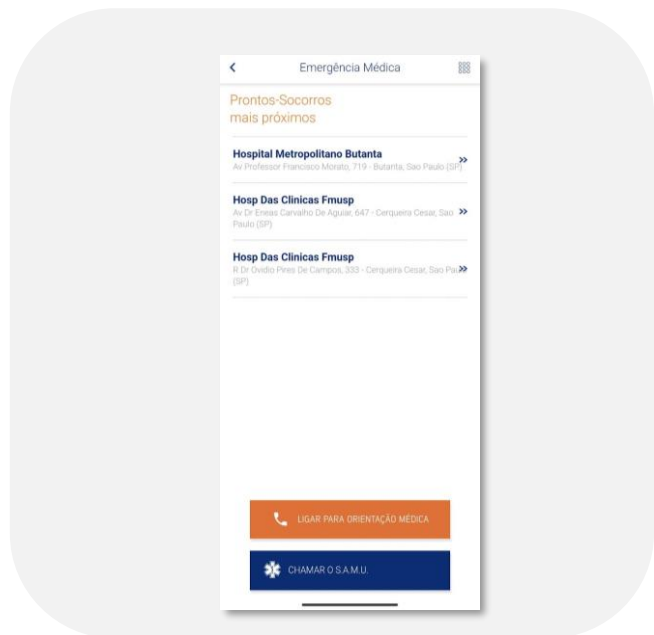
Emergência Médica

Prontos-Socorros mais próximos

Hospital Metropolitano Butanta
Av Professor Francisco Morato, 719 - Butanta, Sao Paulo (SP)

Hosp Das Clinicas Fmusp
Av Dr Eneas Carvalho De Aguiar, 647 - Cerqueira Cesar, Sao Paulo (SP)

Hosp Das Clinicas Fmusp
R Dr Ovidio Pires De Campos, 333 - Cerqueira Cesar, Sao Paulo (SP)

LIGAR PARA ORIENTAÇÃO MÉDICA

CHAMAR O S.A.M.U.